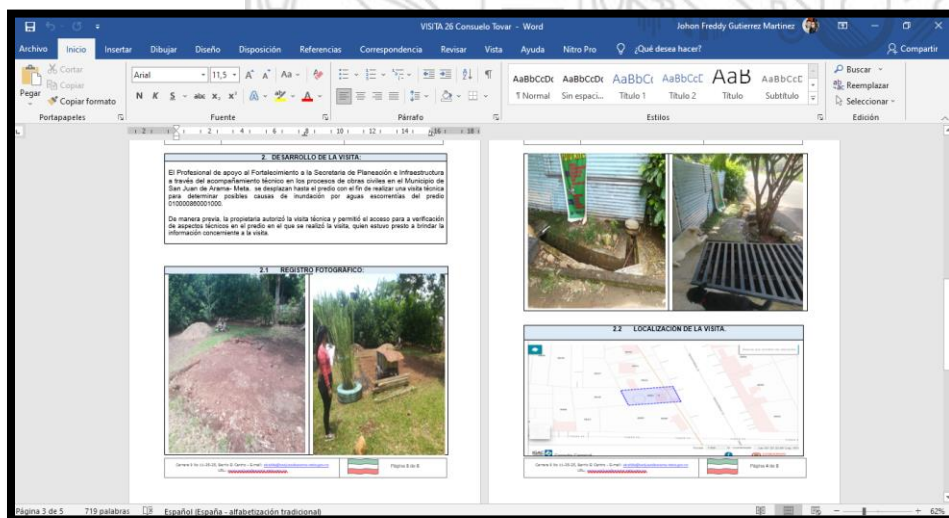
VISITA 26 Consuelo Tovar - Word

Johon Freddy Gutierrez Martinez

Archivo Inicio Insertar Dibujar Diseño Disposición Referencias Correspondencia Revisar Vista Ayuda Nitro Pro ¿Qué desea hacer? Compartir

Cortar
Copiar
Pegar
Copiar formato
Portapapeles

Arial 11,5
N K S abc $x_2$ $x^2$
Fuente

Párrafo

AaBbCcDc ¶ Normal
AaBbCcDc Sin espaci...
AaBbC( Título 1
AaBbCcE Título 2
AaB Título
AaBbCcE Subtítulo
Estilos

Buscar
Reemplazar
Seleccionar
Edición

2. DESARROLLO DE LA VISITA.

El Profesional de apoyo al Fortalecimiento a la Secretaria de Planeación e Infraestructura a través del acompañamiento técnico en los procesos de obras civiles en el Municipio de San Juan de Arama- Meta, se desplazan hasta el predio con el fin de realizar una visita técnica para determinar posibles causas de inundación por aguas escorrentías del predio 010000860001000.

De manera previa, la propietaria autorizó la visita técnica y permitió el acceso para a verificación de aspectos técnicos en el predio en el que se realizó la visita, quien estuvo presto a brindar la información concerniente a la visita.

2.1 REGISTRO FOTOGRÁFICO.

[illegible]

Página 3 de 8

2.2 LOCALIZACIÓN DE LA VISITA.

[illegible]

Página 4 de 8

Página 3 de 5 719 palabras Español (España - alfabetización tradicional) 62%